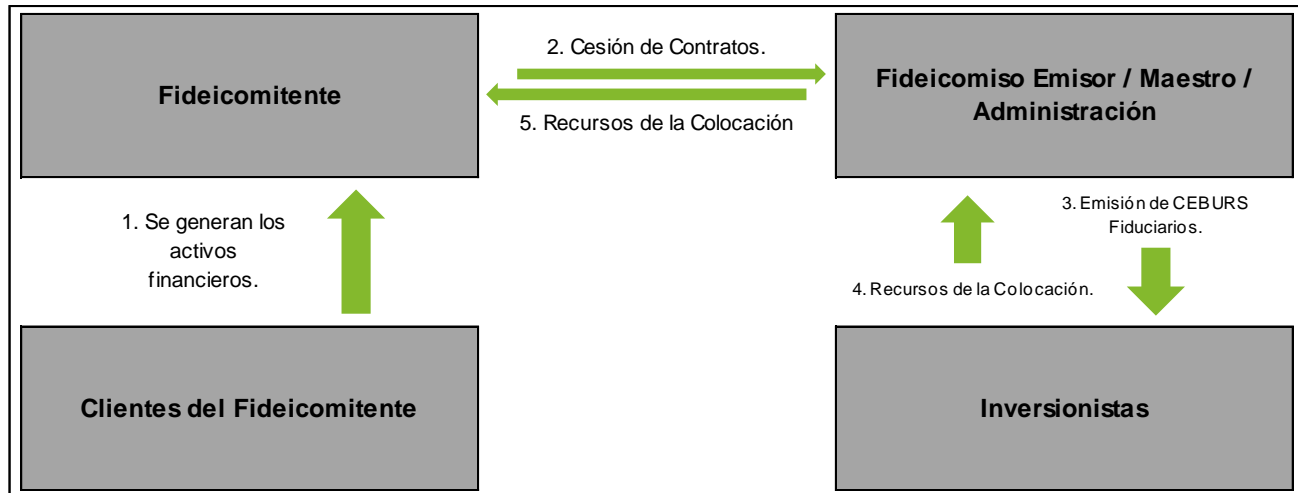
Fideicomitente

2. Cesión de Contratos.

5. Recursos de la Colocación

Fideicomiso Emisor / Maestro / Administración

1. Se generan los activos financieros.

3. Emisión de CEBURS Fiduciarios.

4. Recursos de la Colocación.

Clientes del Fideicomitente

Inversionistas